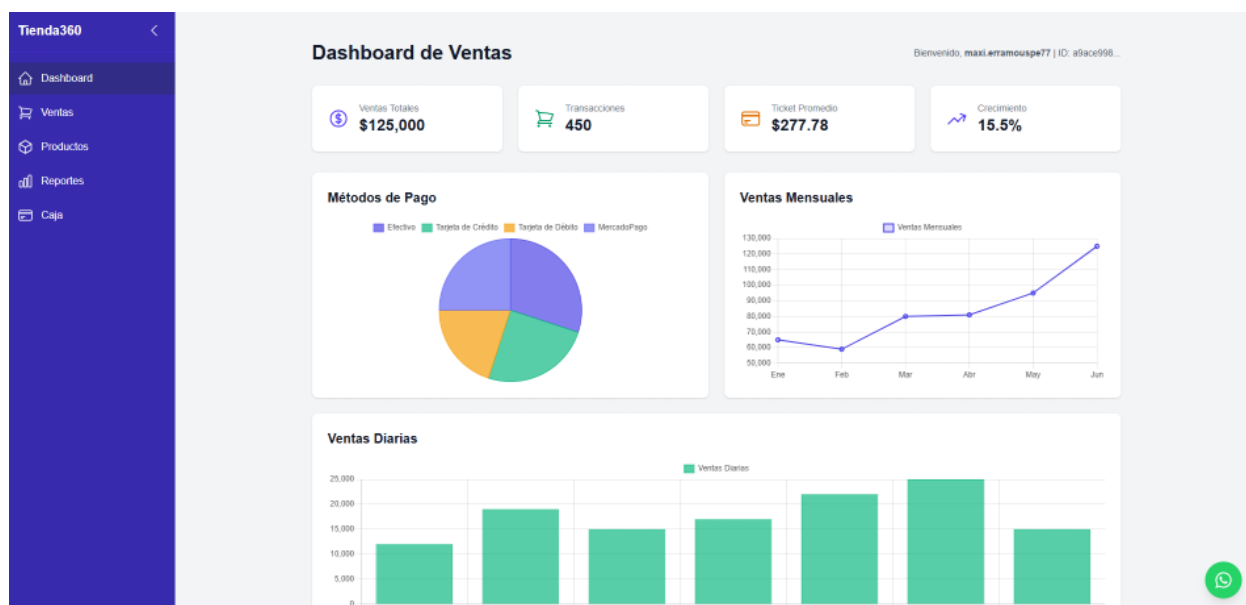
Tienda360

Dashboard
Ventas
Productos
Reportes
Caja

Dashboard de Ventas

Bienvenido, maxi.erramouspe77 | ID: a9ace998...

Ventas Totales
$125,000

Transacciones
450

Ticket Promedio
$277.78

Crecimiento
15.5%

Métodos de Pago

Efectivo Tarjeta de Crédito Tarjeta de Débito MercadoPago

Ventas Mensuales

Ventas Mensuales

130,000
120,000
110,000
100,000
90,000
80,000
70,000
60,000
50,000

Ene Feb Mar Abr May Jun

Ventas Diarias

Ventas Diarias

25,000
20,000
15,000
10,000
5,000
0